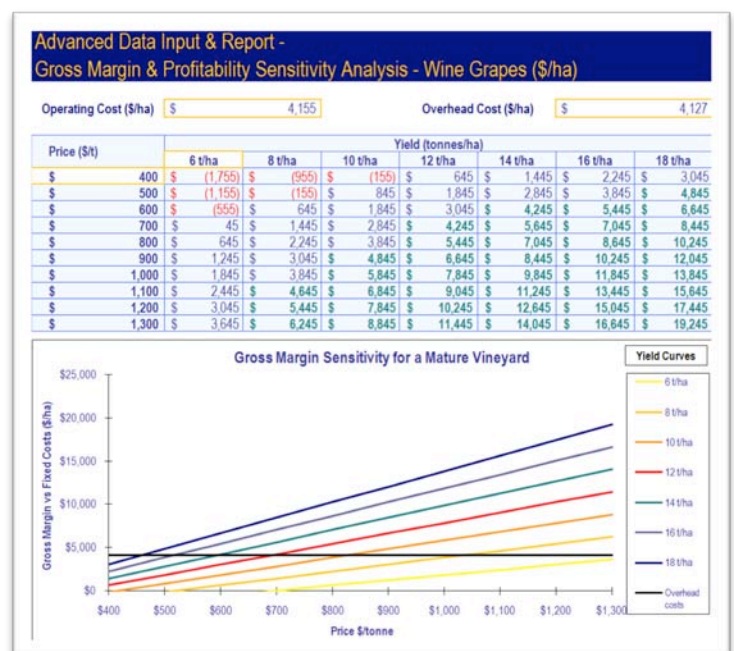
Advanced Data Input & Report -
Gross Margin & Profitability Sensitivity Analysis - Wine Grapes ($/ha)

Operating Cost ($/ha) $ 4,155

Overhead Cost ($/ha) $ 4,127

| Price ($/t) | 6 t/ha | 8 t/ha | 10 t/ha | 12 t/ha | 14 t/ha | 16 t/ha | 18 t/ha |
|---|---|---|---|---|---|---|---|
| $ 400 | $ (1,755) | $ (955) | $ (155) | $ 645 | $ 1,445 | $ 2,245 | $ 3,045 |
| $ 500 | $ (1,155) | $ (155) | $ 845 | $ 1,845 | $ 2,845 | $ 3,845 | $ 4,845 |
| $ 600 | $ (555) | $ 645 | $ 1,845 | $ 3,045 | $ 4,245 | $ 5,445 | $ 6,645 |
| $ 700 | $ 45 | $ 1,445 | $ 2,845 | $ 4,245 | $ 5,645 | $ 7,045 | $ 8,445 |
| $ 800 | $ 645 | $ 2,245 | $ 3,845 | $ 5,445 | $ 7,045 | $ 8,645 | $ 10,245 |
| $ 900 | $ 1,245 | $ 3,045 | $ 4,845 | $ 6,645 | $ 8,445 | $ 10,245 | $ 12,045 |
| $ 1,000 | $ 1,845 | $ 3,845 | $ 5,845 | $ 7,845 | $ 9,845 | $ 11,845 | $ 13,845 |
| $ 1,100 | $ 2,445 | $ 4,645 | $ 6,845 | $ 9,045 | $ 11,245 | $ 13,445 | $ 15,645 |
| $ 1,200 | $ 3,045 | $ 5,445 | $ 7,845 | $ 10,245 | $ 12,645 | $ 15,045 | $ 17,445 |
| $ 1,300 | $ 3,645 | $ 6,245 | $ 8,845 | $ 11,445 | $ 14,045 | $ 16,645 | $ 19,245 |

Yield (tonnes/ha)

Gross Margin Sensitivity for a Mature Vineyard

Gross Margin vs Fixed Costs ($/ha)

$25,000
$20,000
$15,000
$10,000
$5,000
$0

$400 $500 $600 $700 $800 $900 $1,000 $1,100 $1,200 $1,300

Price $/tonne

Yield Curves
6 t/ha
8 t/ha
10 t/ha
12 t/ha
14 t/ha
16 t/ha
18 t/ha
Overhead costs